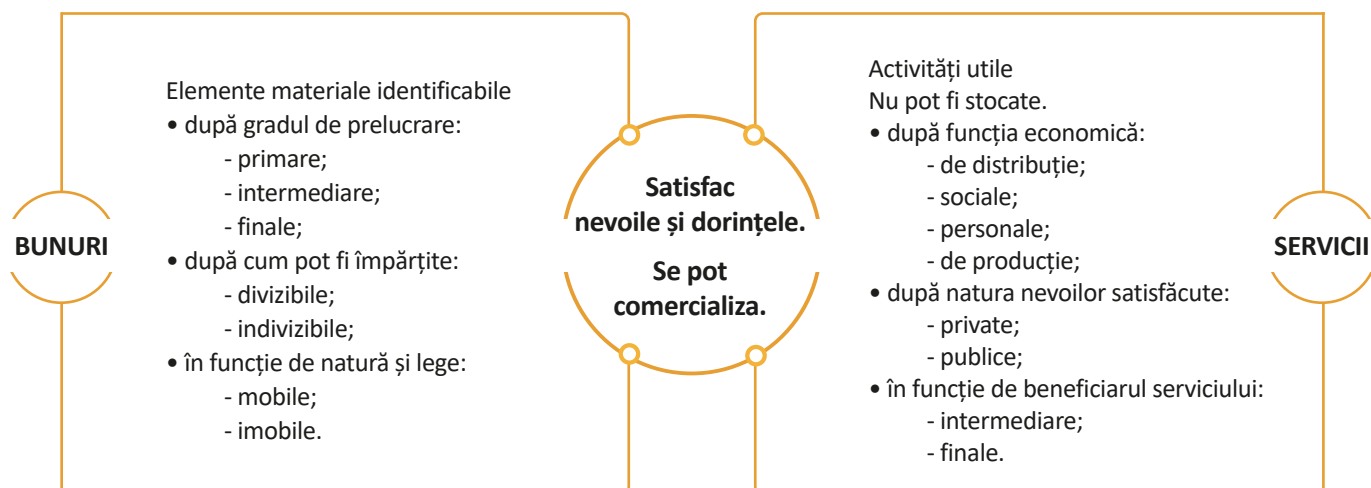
BUNURI

Elemente materiale identificabile
• după gradul de prelucrare:
- primare;
- intermediare;
- finale;
• după cum pot fi împărțite:
- divizibile;
- indivizibile;
• în funcție de natură și lege:
- mobile;
- imobile.

Satisfac nevoile și dorințele.

Se pot comercializa.

Activități utile
Nu pot fi stocate.
• după funcția economică:
- de distribuție;
- sociale;
- personale;
- de producție;
• după natura nevoilor satisfăcute:
- private;
- publice;
• în funcție de beneficiarul serviciului:
- intermediare;
- finale.

SERVICII